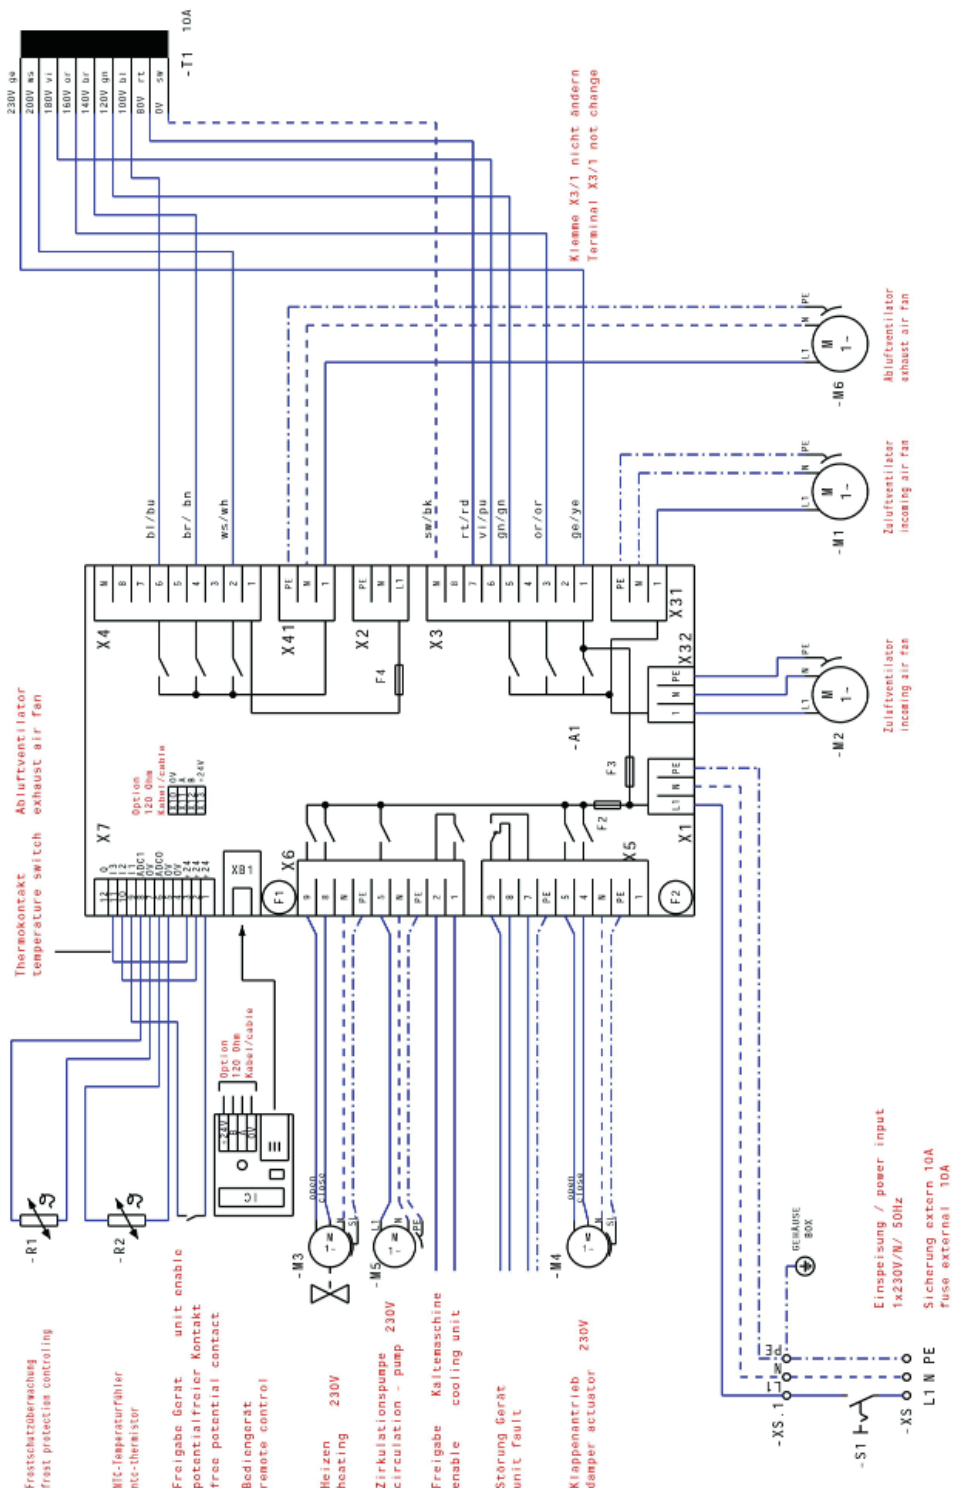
-T1 10A

230V ge
200V ws
180V vi
160V or
140V br
120V gn
100V bl
80V rt
0V sw

Klemme X3/1 nicht ändern
Terminal X3/1 not change

Abluftventilator
exhaust air fan
-M6

Zuluftventilator
incoming air fan
-M1

Zuluftventilator
incoming air fan
-M2

bl/bu
br/bn
ws/wh
sw/bk
rt/rd
vi/pu
gn/gn
or/or
ge/ye

X4
X41
X2
X3
X31
X32
X1
X5
X6
X7
XB1
F1
F2
F3
F4
-A1

Abluftventilator
exhaust air fan

Thermokontakt
temperature switch

Option
120 Ohm
Kabel/cable

Option
120 Ohm
Kabel/cable

-R1
-R2
-M3
-M5
-M4

open
close

Frostschutzüberwachung
frost protection controlling

NTC-Temperaturfühler
ntc-thermistor

Freigabe Gerät unit enable
potentialfreier Kontakt
free potential contact

Bediengerät
remote control

Heizen 230V
heating

Zirkulationspumpe 230V
circulation - pump

Freigabe Kältemaschine
enable cooling unit

Störung Gerät
unit fault

Klappenantrieb 230V
damper actuator

GEHÄUSE
BOX

Einspeisung / power input
1x230V/N/ 50Hz

Sicherung extern 10A
fuse external 10A

-XS.1
-XS
-S1
L1 N PE